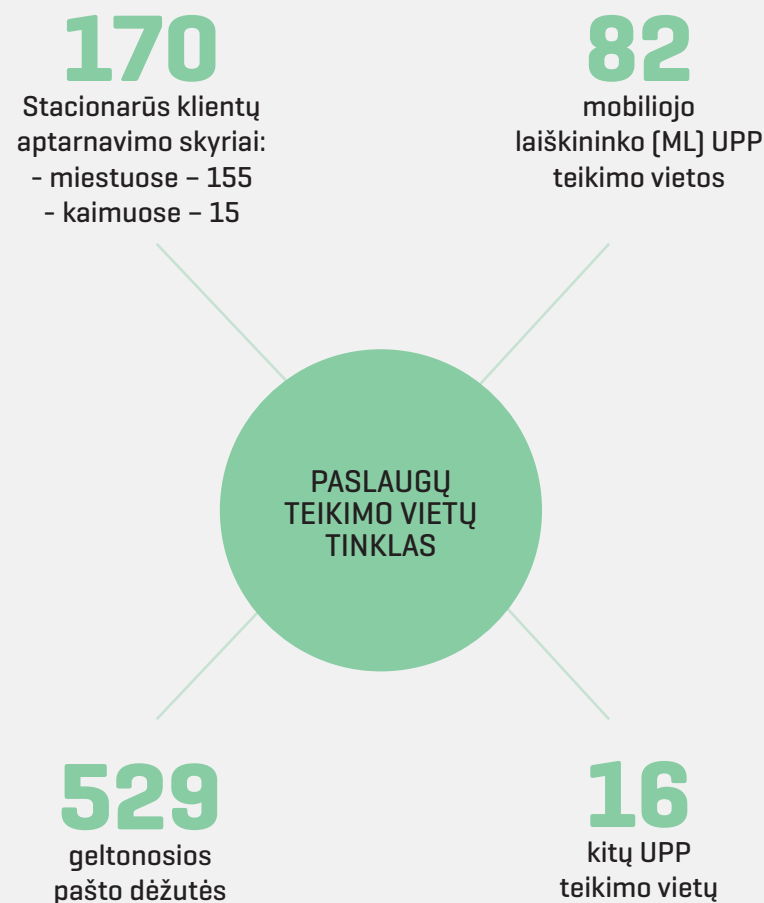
170

Stacionarūs klientų aptarnavimo skyriai:
- miestuose – 155
- kaimuose – 15

82

mobiliojo laiškininko (ML) UPP teikimo vietos

PASLAUGŲ TEIKIMO VIETŲ TINKLAS

529

geltonosios pašto dėžutės

16

kitų UPP teikimo vietų